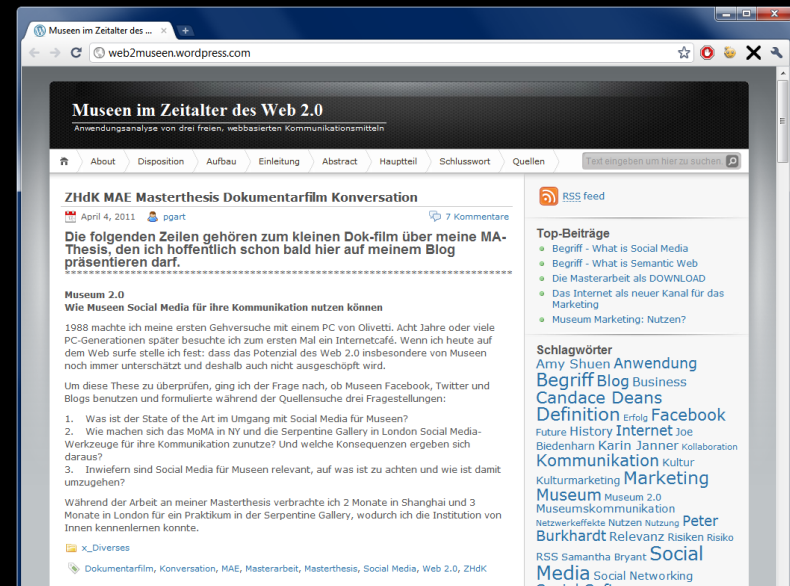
Museen im Zeitalter des ... ×

web2museen.wordpress.com

Museen im Zeitalter des Web 2.0
Anwendungsanalyse von drei freien, webbasierten Kommunikationsmitteln

About | Disposition | Aufbau | Einleitung | Abstract | Hauptteil | Schlusswort | Quellen

Text eingeben um hier zu suchen

ZHdK MAE Masterthesis Dokumentarfilm Konversation

April 4, 2011 pgart 7 Kommentare

Die folgenden Zeilen gehören zum kleinen Dok-film über meine MA-Thesis, den ich hoffentlich schon bald hier auf meinem Blog präsentieren darf.

Museum 2.0
Wie Museen Social Media für ihre Kommunikation nutzen können

1988 machte ich meine ersten Gehversuche mit einem PC von Olivetti. Acht Jahre oder viele PC-Generationen später besuchte ich zum ersten Mal ein Internetcafé. Wenn ich heute auf dem Web surfe stelle ich fest: dass das Potenzial des Web 2.0 insbesondere von Museen noch immer unterschätzt und deshalb auch nicht ausgeschöpft wird.

Um diese These zu überprüfen, ging ich der Frage nach, ob Museen Facebook, Twitter und Blogs benutzen und formulierte während der Quellensuche drei Fragestellungen:

1. Was ist der State of the Art im Umgang mit Social Media für Museen?
2. Wie machen sich das MoMA in NY und die Serpentine Gallery in London Social Media-Werkzeuge für ihre Kommunikation zunutze? Und welche Konsequenzen ergeben sich daraus?
3. Inwiefern sind Social Media für Museen relevant, auf was ist zu achten und wie ist damit umzugehen?

Während der Arbeit an meiner Masterthesis verbrachte ich 2 Monate in Shanghai und 3 Monate in London für ein Praktikum in der Serpentine Gallery, wodurch ich die Institution von Innen kennenlernen konnte.

x_Diverses

Dokumentarfilm, Konversation, MAE, Masterarbeit, Masterthesis, Social Media, Web 2.0, ZHdK

RSS feed

Top-Beiträge
Begriff - What is Social Media
Begriff - What is Semantic Web
Die Masterarbeit als DOWNLOAD
Das Internet als neuer Kanal für das Marketing
Museum Marketing: Nutzen?

Schlagwörter
Amy Shuen Anwendung Begriff Blog Business Candace Deans Definition Erfolg Facebook Future History Internet Joe Biedenharn Karin Janner Kollaboration Kommunikation Kultur Kulturmarketing Marketing Museum Museum 2.0 Museumskommunikation Netzwerkeffekte Nutzen Nutzung Peter Burkhardt Relevanz Risiken Risiko RSS Samantha Bryant Social Media Social Networking